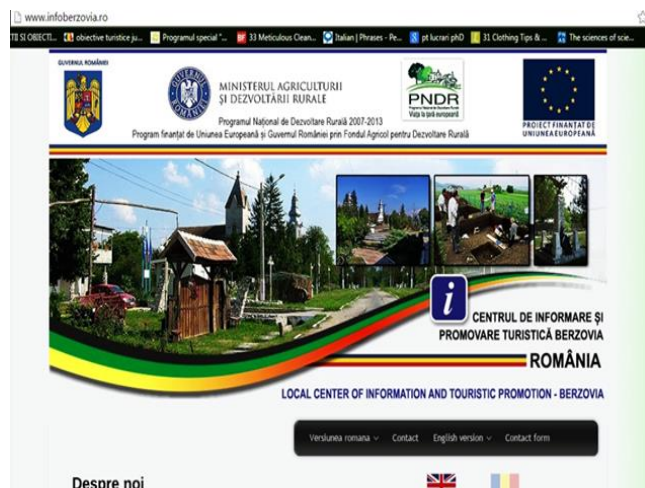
www.infoberzovia.ro

TE SI OBIECTI... objective turistice ju... Programul special "... 33 Meticulous Clean... Italian | Phrases - Pe... pt lucrari phD 31 Clothing Tips & ... The sciences of scie...

GUVERNUL ROMÂNIEI

GUVERNUL ROMÂNIEI

MINISTERUL AGRICULTURII ŞI DEZVOLTĂRII RURALE

PNDR

Viaţa la ţară europeană

Programul Naţional de Dezvoltare Rurală 2007-2013

Program finanţat de Uniunea Europeană şi Guvernul României prin Fondul Agricol pentru Dezvoltare Rurală

PROIECT FINANŢAT DE UNIUNEA EUROPEANĂ

i

CENTRUL DE INFORMARE ŞI PROMOVARE TURISTICĂ BERZOVIA

ROMÂNIA

LOCAL CENTER OF INFORMATION AND TOURISTIC PROMOTION - BERZOVIA

Versiunea romana Contact English version Contact form

Despre noi